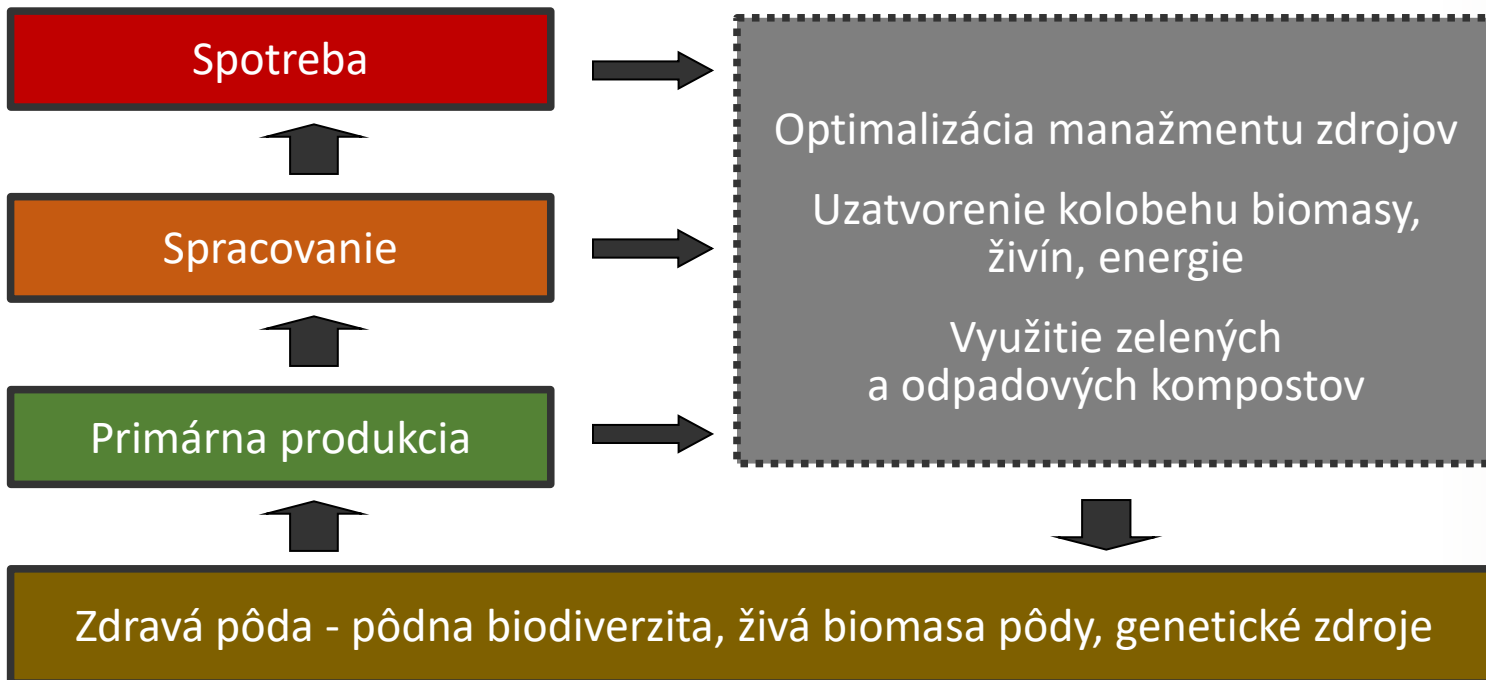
Spotreba

Spracovanie

Primárna produkcia

Optimalizácia manažmentu zdrojov

Uzatvorenie kolobehu biomasy, živín, energie

Využitie zelených a odpadových kompostov

Zdravá pôda - pôdna biodiverzita, živá biomasa pôdy, genetické zdroje